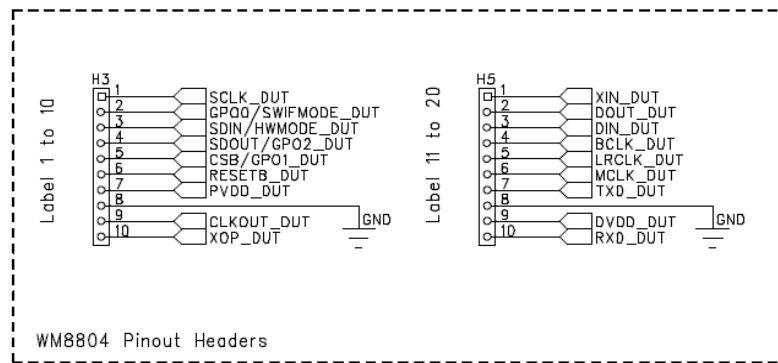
H3

Label 1 to 10

1 SCLK_DUT
2 GPO0/SWIFMODE_DUT
3 SDIN/HWMODE_DUT
4 SDOUT/GPO2_DUT
5 CSB/GPO1_DUT
6 RESETB_DUT
7 PVDD_DUT
8
9 CLKOUT_DUT
10 XOP_DUT

GND

H5

Label 11 to 20

1 XIN_DUT
2 DOUT_DUT
3 DIN_DUT
4 BCLK_DUT
5 LRCLK_DUT
6 MCLK_DUT
7 TXD_DUT
8
9 DVDD_DUT
10 RXD_DUT

GND

WM8804 Pinout Headers